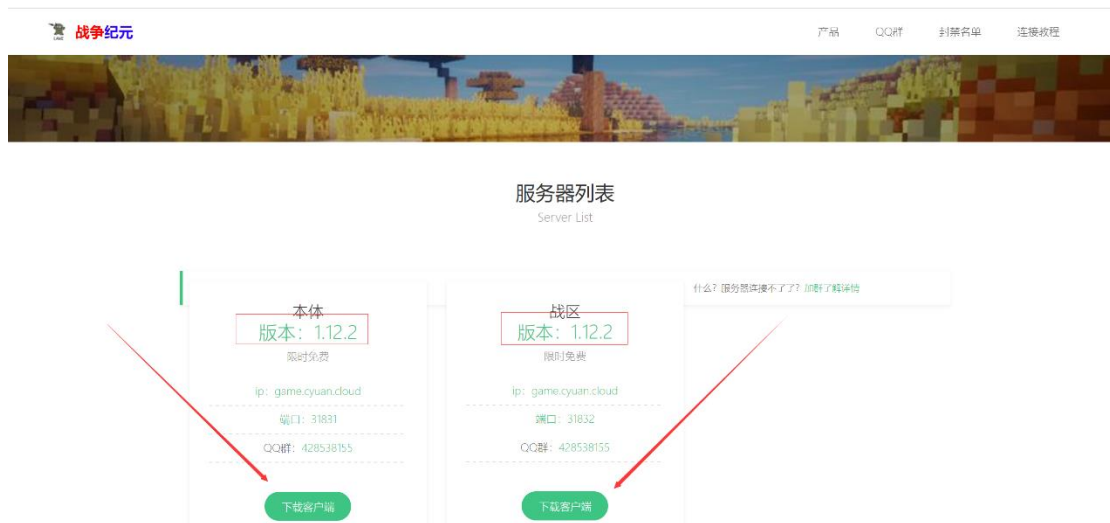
战争纪元

产品 QQ群 封禁名单 连接教程

服务器列表
Server List

什么？服务器连接不了了？加群了解详情

本体
版本：1.12.2
限时免费
ip：game.cyuan.cloud
端口：31831
QQ群：428538155
下载客户端

战区
版本：1.12.2
限时免费
ip：game.cyuan.cloud
端口：31832
QQ群：428538155
下载客户端